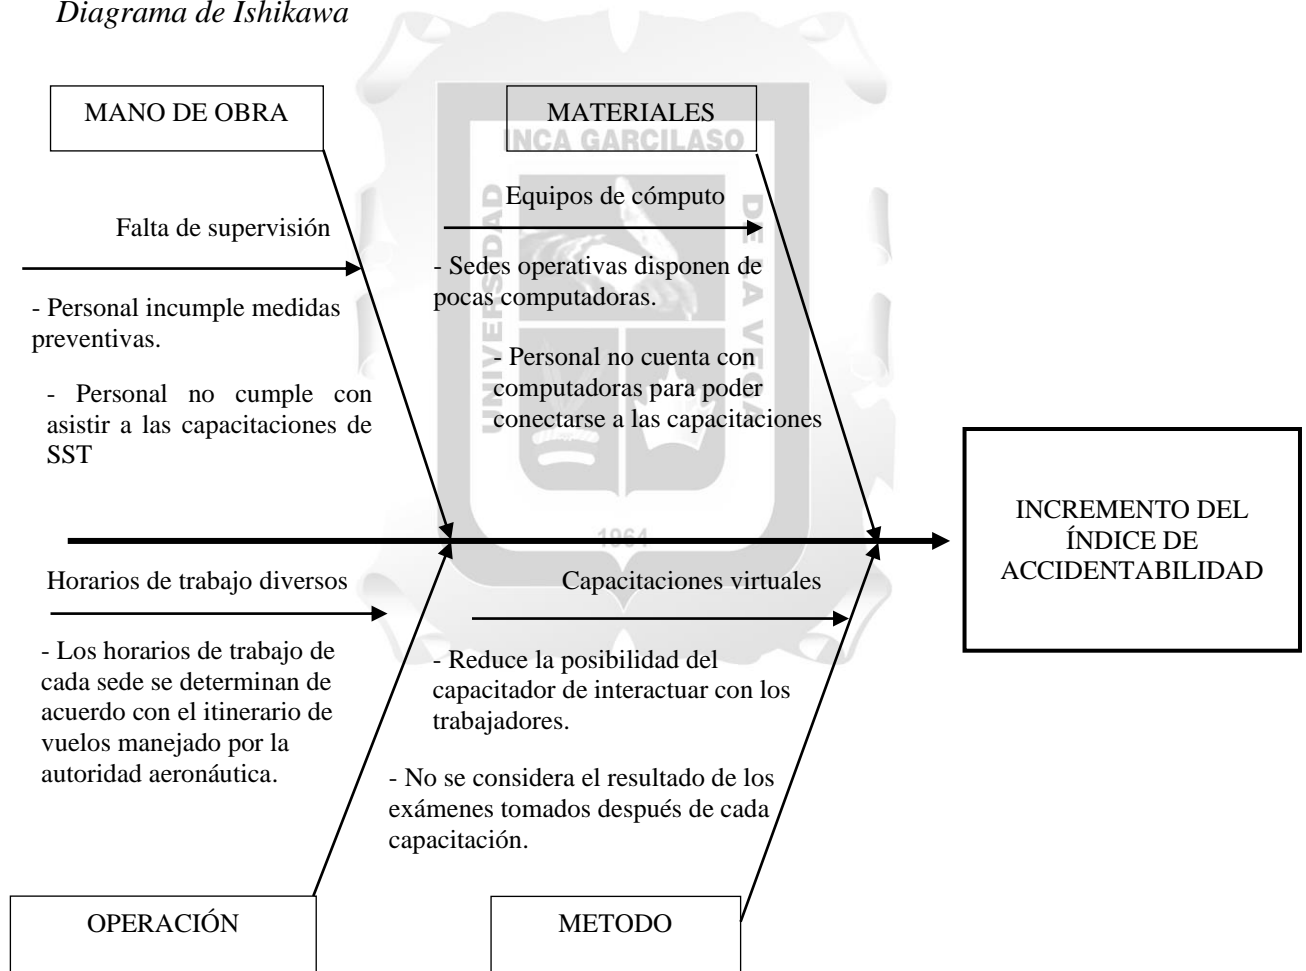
Diagrama de Ishikawa

MANO DE OBRA

MATERIALES

INCA GARCILASO

Falta de supervisión

- Personal incumple medidas preventivas.

- Personal no cumple con asistir a las capacitaciones de SST

Equipos de cómputo

- Sedes operativas disponen de pocas computadoras.

- Personal no cuenta con computadoras para poder conectarse a las capacitaciones

INCREMENTO DEL ÍNDICE DE ACCIDENTABILIDAD

1964

Horarios de trabajo diversos

- Los horarios de trabajo de cada sede se determinan de acuerdo con el itinerario de vuelos manejado por la autoridad aeronáutica.

Capacitaciones virtuales

- Reduce la posibilidad del capacitador de interactuar con los trabajadores.

- No se considera el resultado de los exámenes tomados después de cada capacitación.

OPERACIÓN

METODO